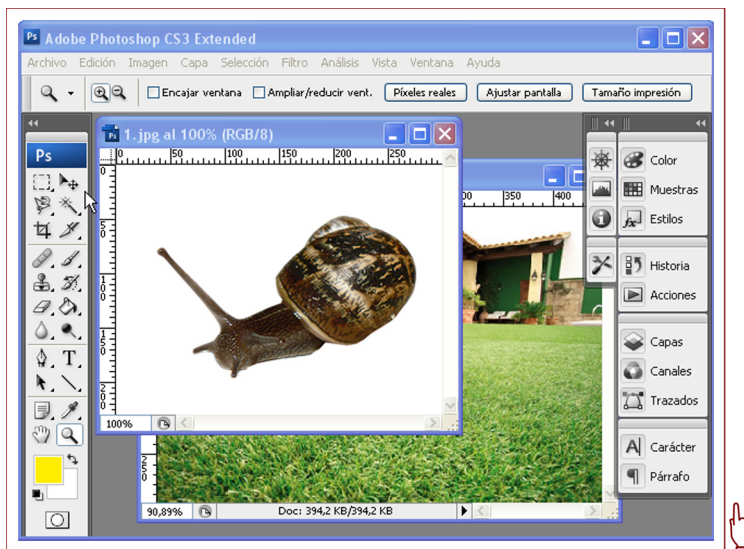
Adobe Photoshop CS3 Extended

Archivo Edición Imagen Capa Selección Filtro Análisis Vista Ventana Ayuda

Encajar ventana Ampliar/reducir vent. Píxeles reales Ajustar pantalla Tamaño impresión

Ps

1.jpg al 100% (RGB/8)

0 50 100 150 200 250

100%

Color
Muestras
Estilos

Historia
Acciones

Capas
Canales
Trazados

Carácter
Párrafo

90,89%

Doc: 394,2 KB/394,2 KB